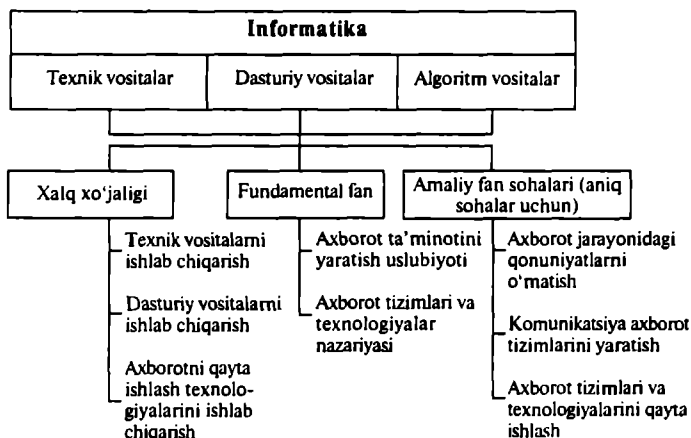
Informatika

Texnik vositalar

Dasturiy vositalar

Algoritm vositalar

Xalq xo'jaligi

Fundamental fan

Amaliy fan sohalari (aniq sohalar uchun)

Texnik vositalarni ishlab chiqarish

Dasturiy vositalarni ishlab chiqarish

Axborotni qayta ishlash texnologiyalarini ishlab chiqarish

Axborot ta'minotini yaratish uslubiyoti

Axborot tizimlari va texnologiyalar nazariyasi

Axborot jarayonidagi qonuniyatlarni o'rnatish

Komunikatsiya axborot tizimlarini yaratish

Axborot tizimlari va texnologiyalarini qayta ishlash